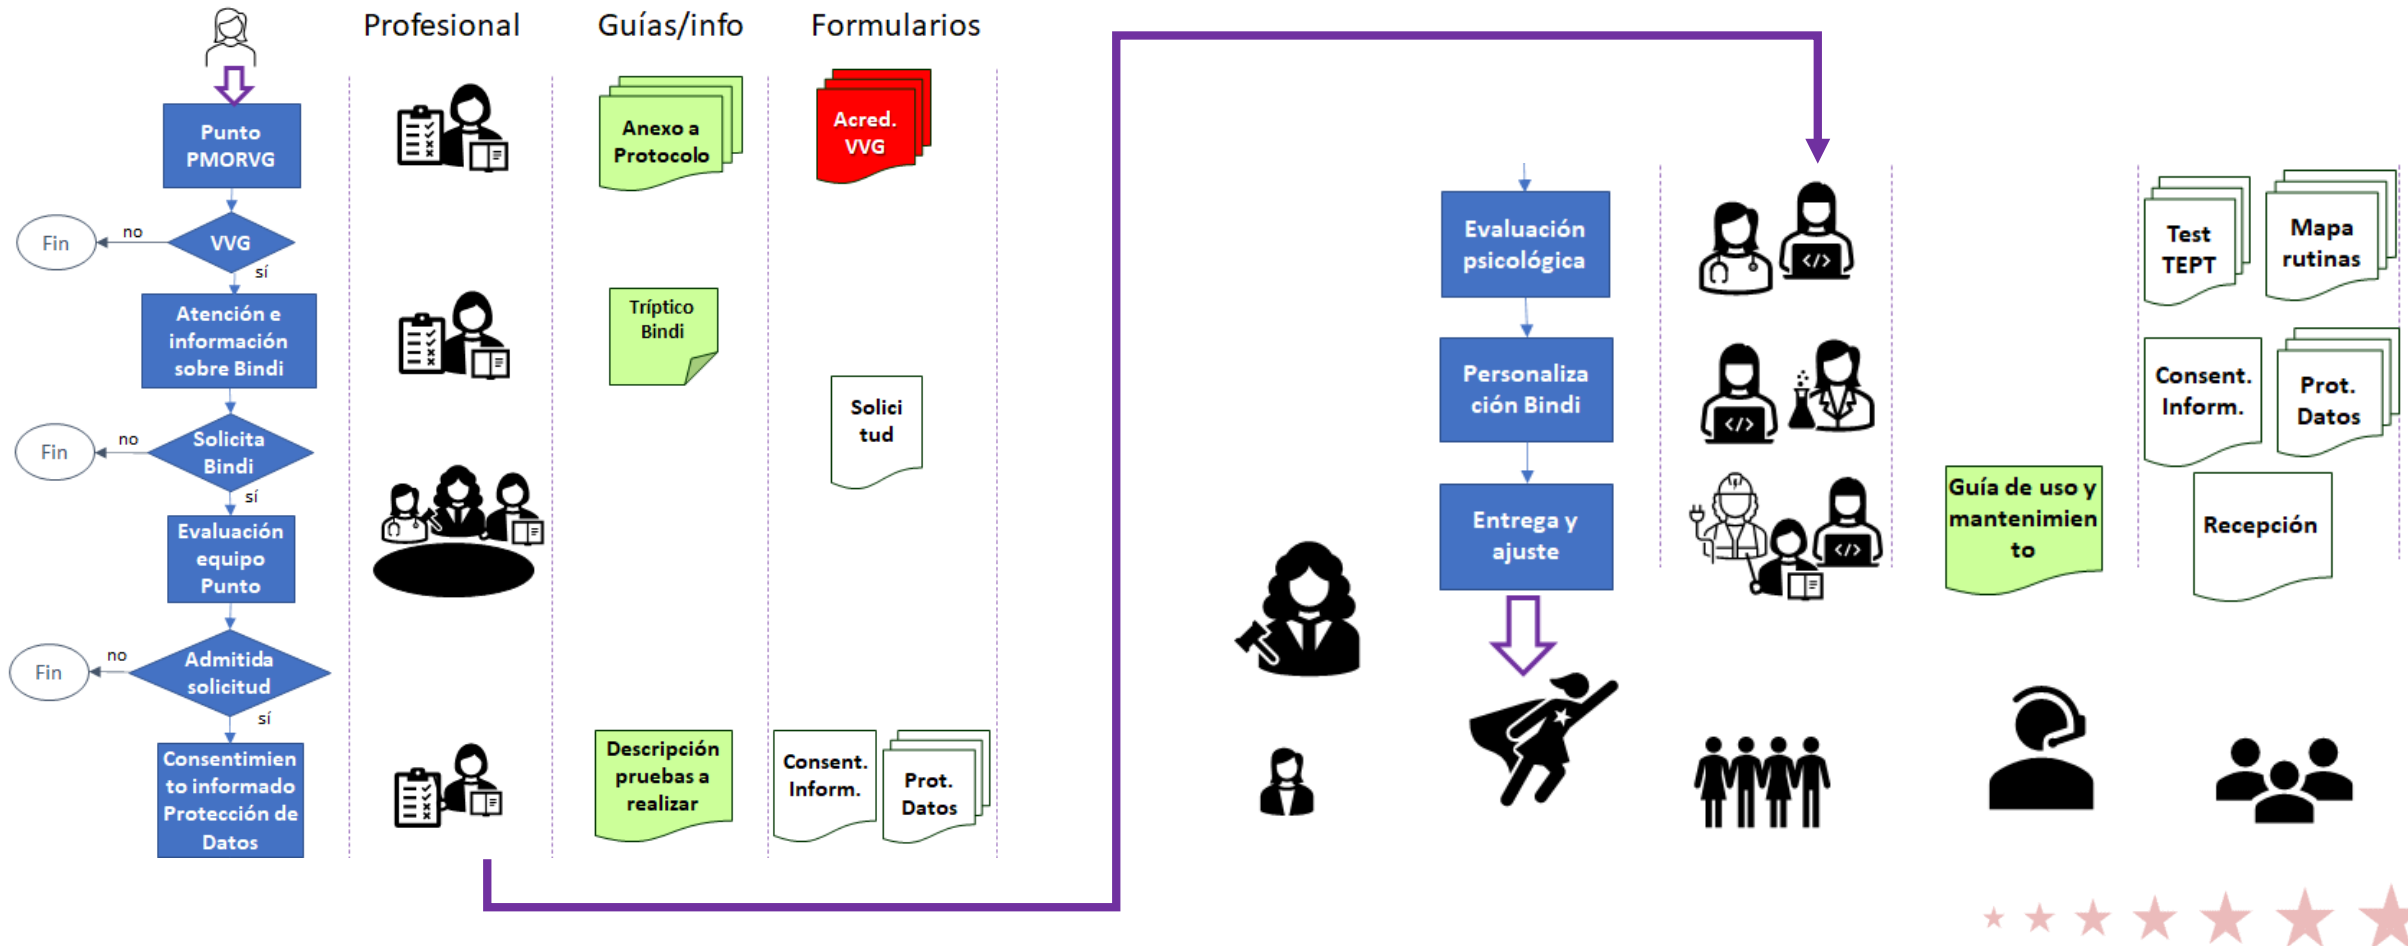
Profesional

Guías/info

Formularios

Punto PMORVG

Fin

no

VVG

sí

Atención e información sobre Bindi

Fin

no

Solicita Bindi

sí

Evaluación equipo Punto

Fin

no

Admitida solicitud

sí

Consentimiento informado Protección de Datos

Anexo a Protocolo

Tríptico Bindi

Descripción pruebas a realizar

Acred. VVG

Solicitud

Consent. Inform.

Prot. Datos

Evaluación psicológica

Personalización Bindi

Entrega y ajuste

Test TEPT

Mapa rutinas

Consent. Inform.

Prot. Datos

Guía de uso y mantenimiento

Recepción